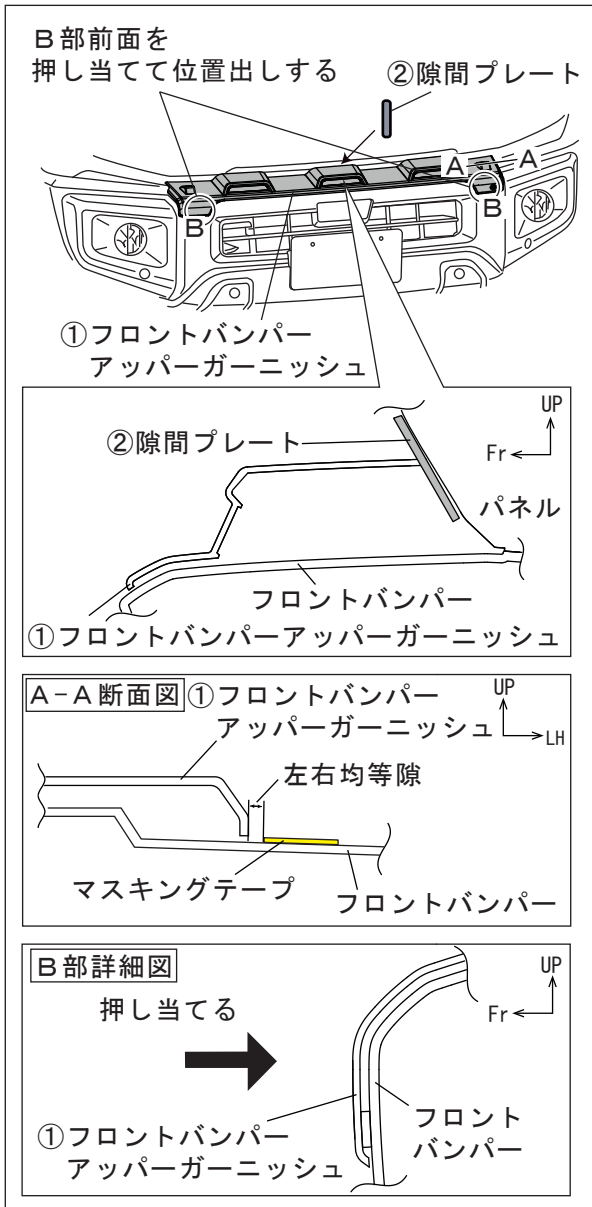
B部前面を
押し当てて位置出しする

②隙間プレート

A A

B B

①フロントバンパー
アッパーガーニッシュ

UP
Fr

②隙間プレート

パネル

フロントバンパー

①フロントバンパーアッパーガーニッシュ

A-A断面図 ①フロントバンパー
アッパーガーニッシュ

UP
LH

左右均等隙

マスキングテープ

フロントバンパー

B部詳細図

UP
Fr

押し当てる

フロント
バンパー

①フロントバンパー
アッパーガーニッシュ